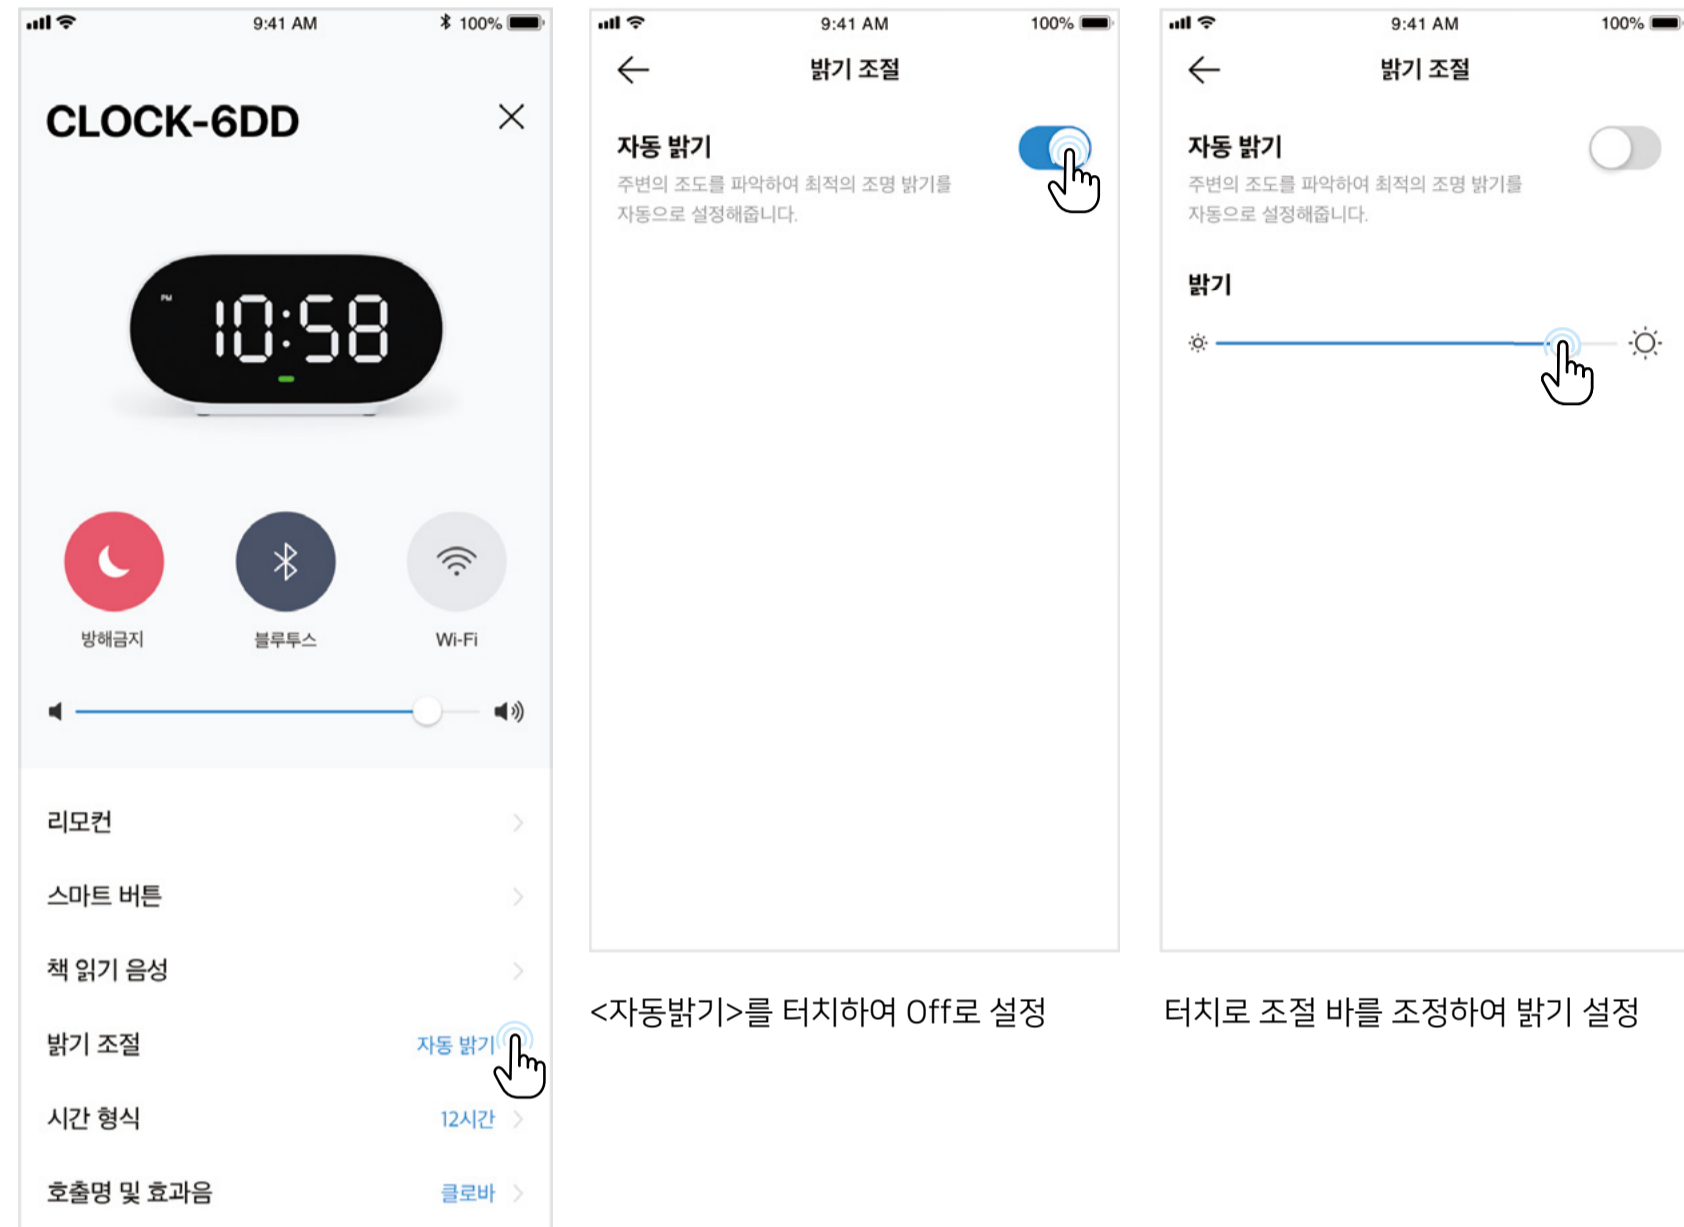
9:41 AM 100%

CLOCK-6DD

PM 10:58

방해금지

블루투스

Wi-Fi

리모컨

스마트 버튼

책 읽기 음성

밝기 조절 자동 밝기

시간 형식 12시간

호출명 및 효과음 클로바

9:41 AM 100%

밝기 조절

자동 밝기

주변의 조도를 파악하여 최적의 조명 밝기를 자동으로 설정해줍니다.

<자동밝기>를 터치하여 Off로 설정

9:41 AM 100%

밝기 조절

자동 밝기

주변의 조도를 파악하여 최적의 조명 밝기를 자동으로 설정해줍니다.

밝기

터치로 조절 바를 조정하여 밝기 설정